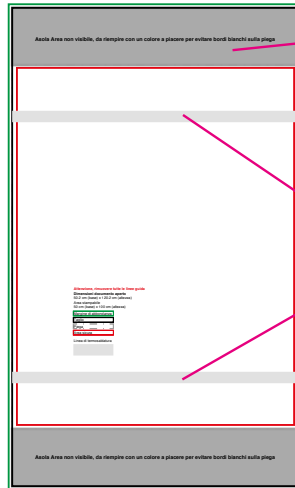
Asola Area non visibile, da riempire con un colore a piacere per evitare bordi bianchi sulla piega

Attenzione, rimuovere tutte le linee guida
Dimensioni documento aperto
50.2 cm (base) x 125.2 cm (altezza)
Area stampabile
50 cm (base) x 100 cm (altezza)

Margine di abbondanza
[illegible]
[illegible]
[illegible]

Linea di termosaldatura

Asola Area non visibile, da riempire con un colore a piacere per evitare bordi bianchi sulla piega